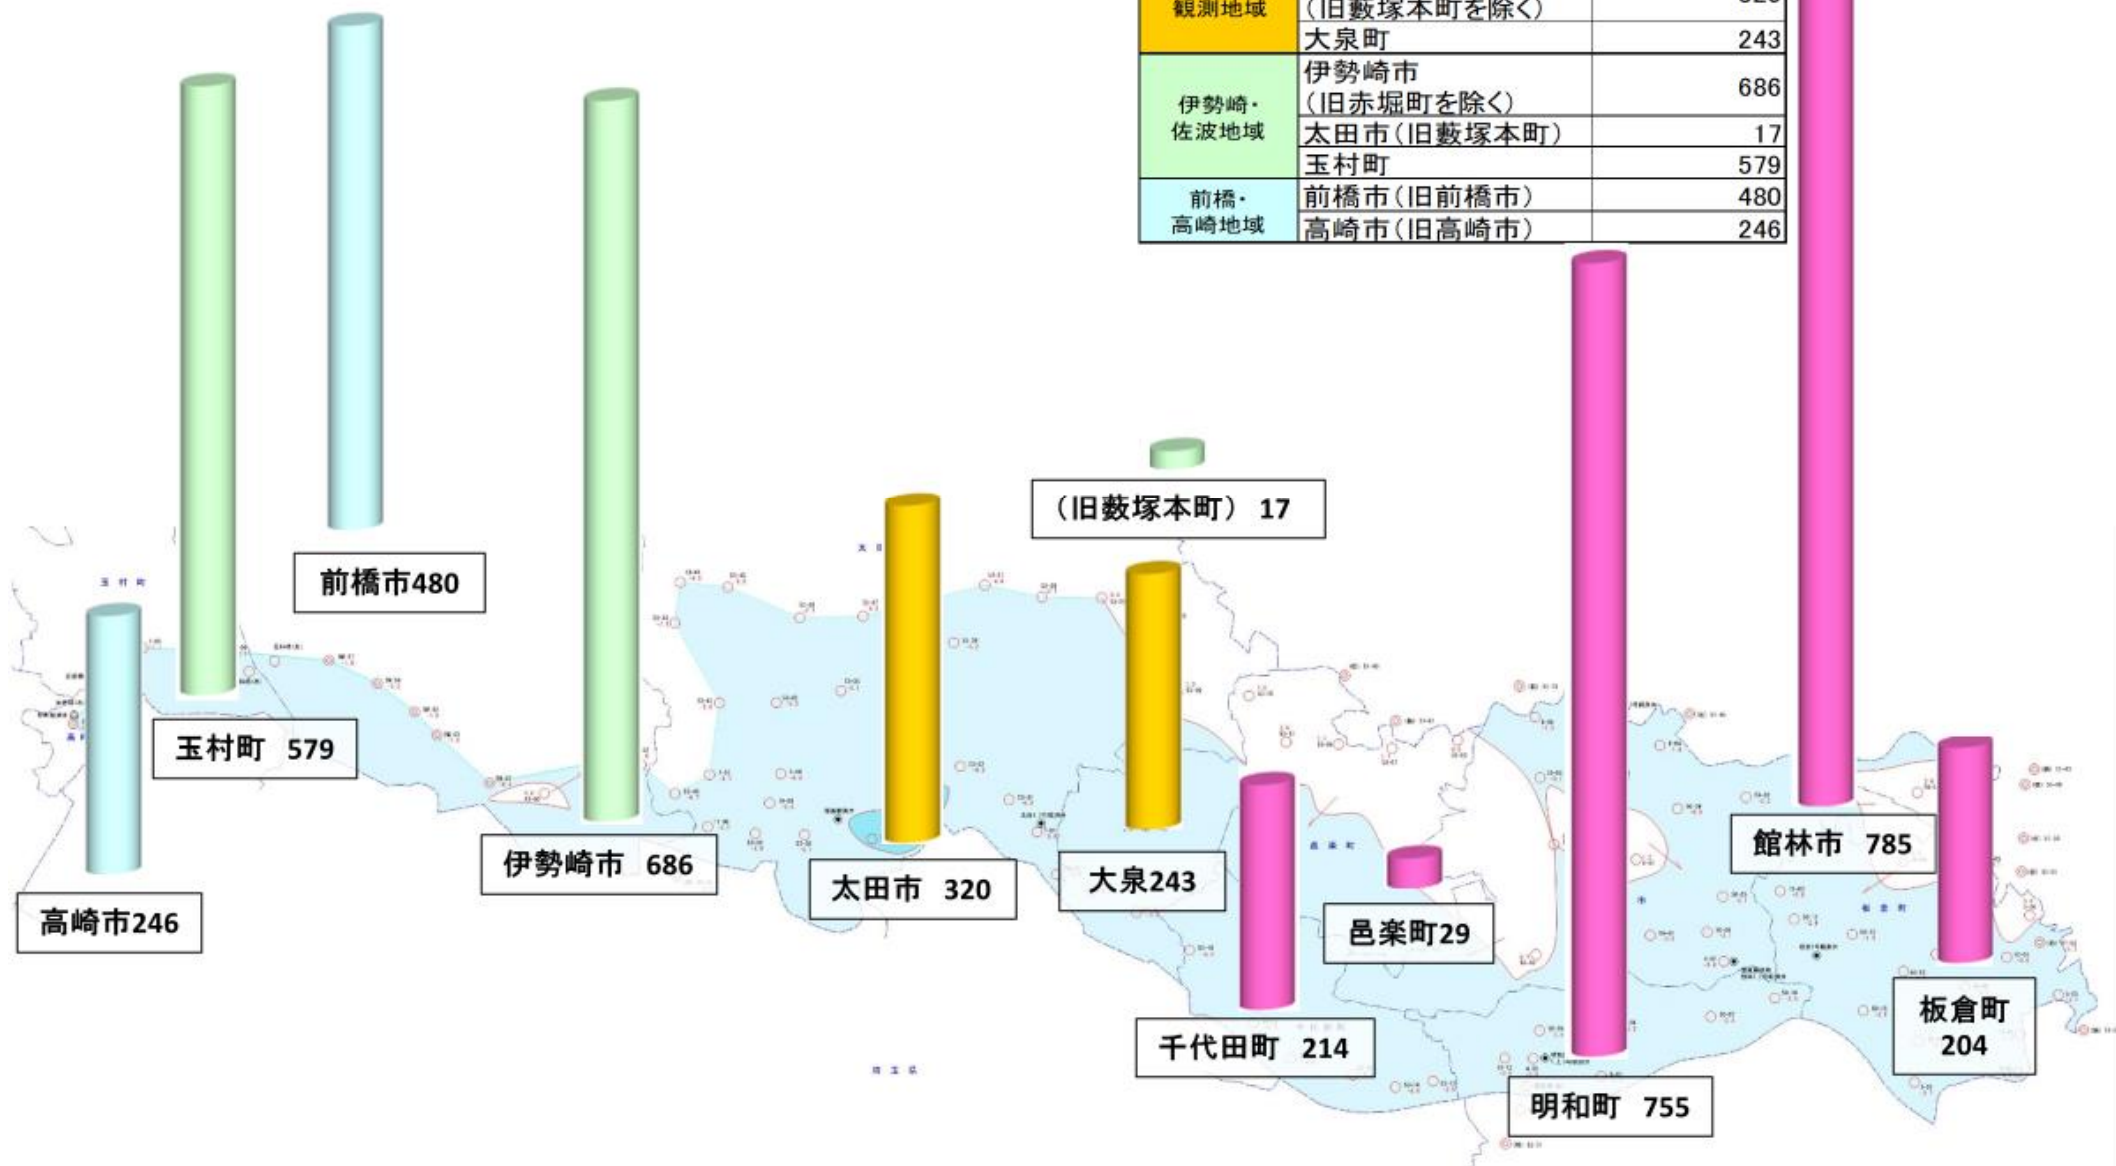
| 観測地域 | (旧藪塚本町を除く) | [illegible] |
|---|---|---|
| | 大泉町 | 243 |
| 伊勢崎・佐波地域 | 伊勢崎市(旧赤堀町を除く) | 686 |
| | 太田市(旧藪塚本町) | 17 |
| | 玉村町 | 579 |
| 前橋・高崎地域 | 前橋市(旧前橋市) | 480 |
| | 高崎市(旧高崎市) | 246 |

(旧藪塚本町) 17

前橋市480

玉村町 579

高崎市246

伊勢崎市 686

太田市 320

大泉243

邑楽町29

千代田町 214

明和町 755

館林市 785

板倉町 204